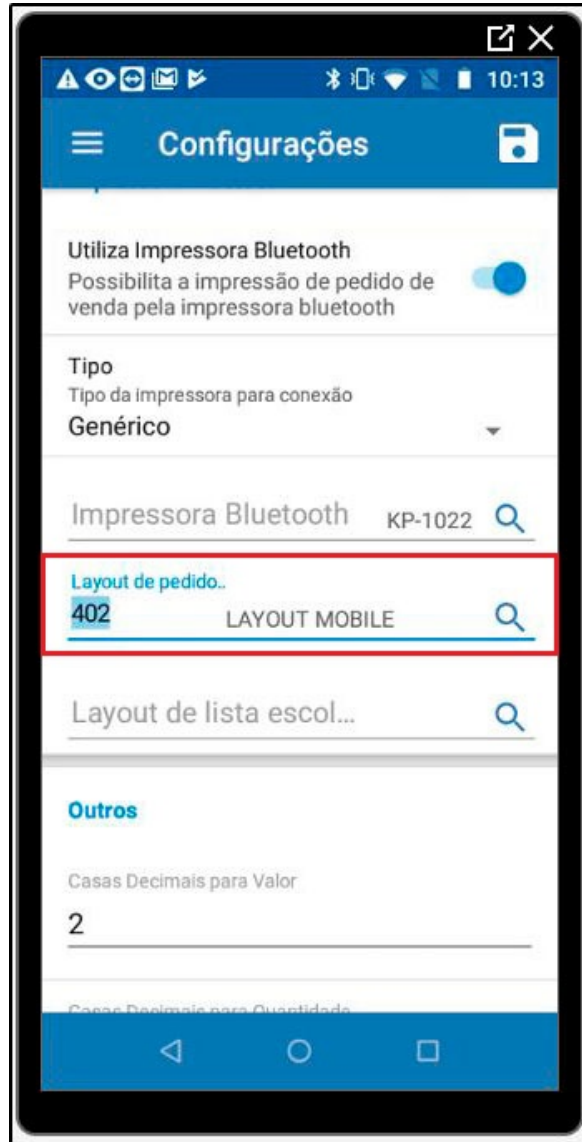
10:13

Configurações

Utiliza Impressora Bluetooth
Possibilita a impressão de pedido de venda pela impressora bluetooth

Tipo
Tipo da impressora para conexão
Genérico

Impressora Bluetooth KP-1022

Layout de pedido..
402 LAYOUT MOBILE

Layout de lista escol...

Outros

Casas Decimais para Valor
2

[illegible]